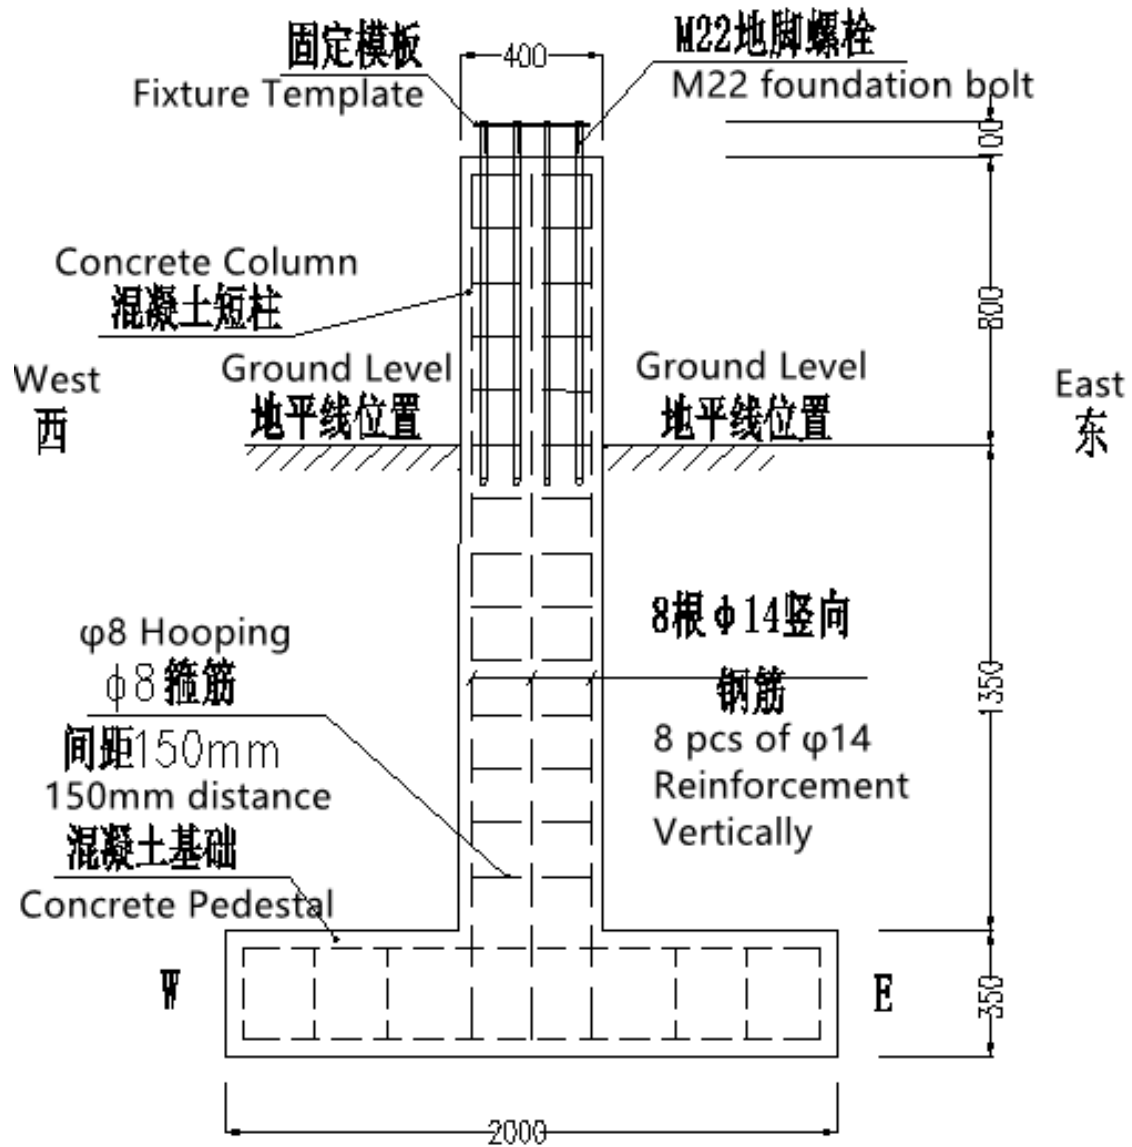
固定模板
Fixture Template

400

M22地脚螺栓
M22 foundation bolt

100

Concrete Column
混凝土短柱

800

West
西

Ground Level
地平线位置

Ground Level
地平线位置

East
东

φ8 Hooping
ϕ8 箍筋
间距150mm
150mm distance

8根ϕ14竖向
钢筋
8 pcs of φ14
Reinforcement
Vertically

1350

混凝土基础
Concrete Pedestal

W

E

350

2000